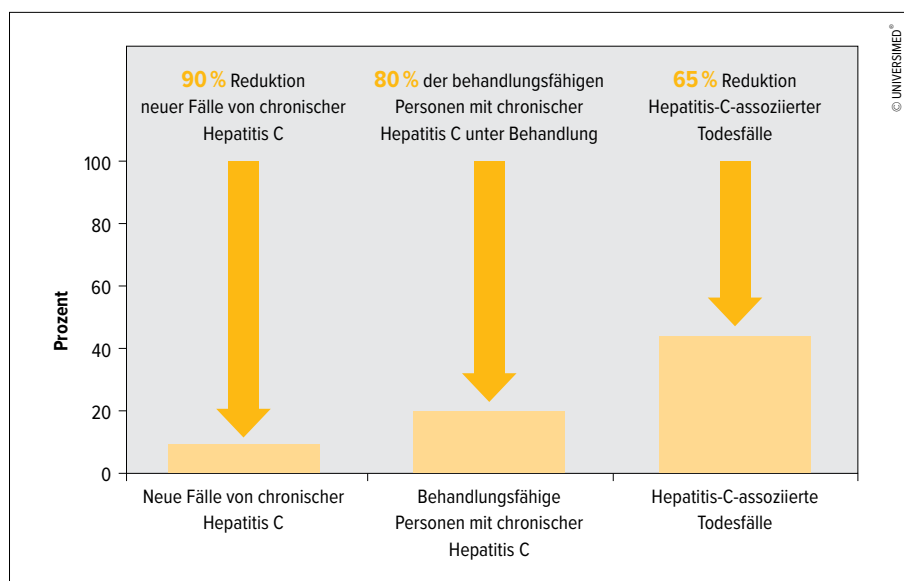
90 % Reduktion neuer Fälle von chronischer Hepatitis C

80 % der behandlungsfähigen Personen mit chronischer Hepatitis C unter Behandlung

65 % Reduktion Hepatitis-C-assoziierter Todesfälle

© UNIVERSIMED®

Prozent

100
80
60
40
20
0

Neue Fälle von chronischer Hepatitis C

Behandlungsfähige Personen mit chronischer Hepatitis C

Hepatitis-C-assoziierte Todesfälle